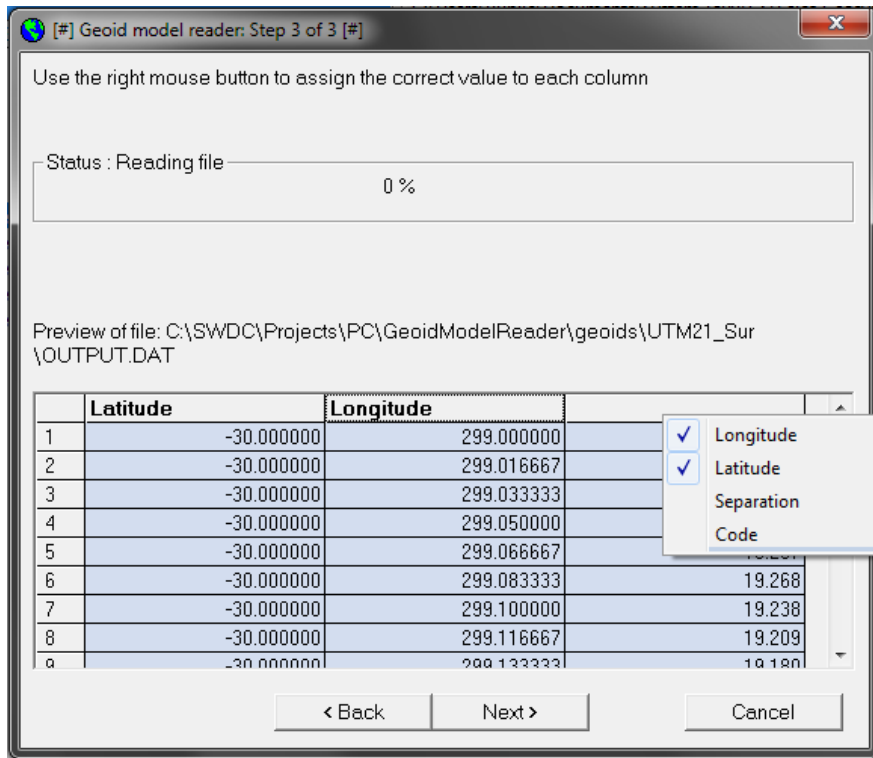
[#] Geoid model reader: Step 3 of 3 [#]

Use the right mouse button to assign the correct value to each column

Status : Reading file

0 %

Preview of file: C:\SWDC\Projects\PC\GeoidModelReader\geoids\UTM21_Sur\OUTPUT.DAT

| | Latitude | Longitude | |
|---|---|---|---|
| 1 | -30.000000 | 299.000000 | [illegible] |
| 2 | -30.000000 | 299.016667 | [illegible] |
| 3 | -30.000000 | 299.033333 | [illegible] |
| 4 | -30.000000 | 299.050000 | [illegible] |
| 5 | -30.000000 | 299.066667 | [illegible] |
| 6 | -30.000000 | 299.083333 | 19.268 |
| 7 | -30.000000 | 299.100000 | 19.238 |
| 8 | -30.000000 | 299.116667 | 19.209 |
| 9 | -30.000000 | 299.133333 | 19.180 |

✓ Longitude
✓ Latitude
Separation
Code

< Back
Next >
Cancel